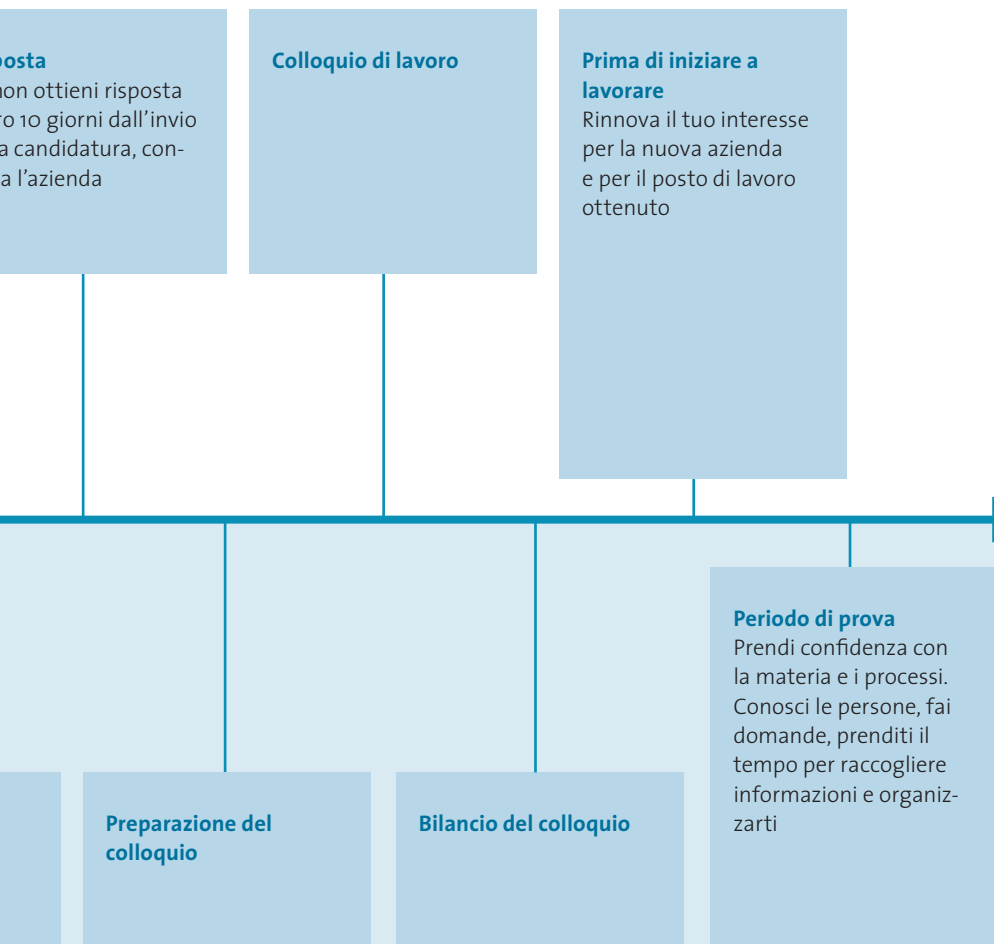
posta
non ottieni risposta
ro 10 giorni dall'invio
a candidatura, conta l'azienda

Colloquio di lavoro

Prima di iniziare a lavorare
Rinnova il tuo interesse per la nuova azienda e per il posto di lavoro ottenuto

Periodo di prova
Prendi confidenza con la materia e i processi. Conosci le persone, fai domande, prenditi il tempo per raccogliere informazioni e organizzarti

Preparazione del colloquio

Bilancio del colloquio